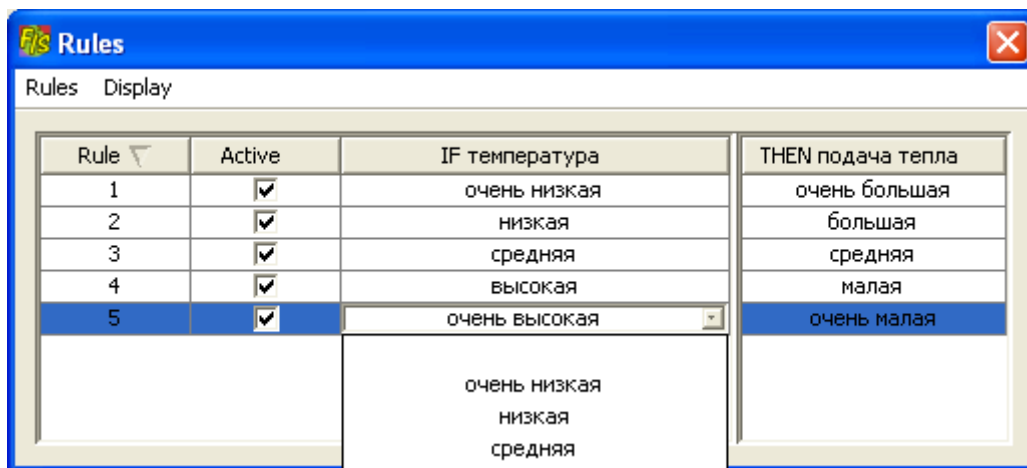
FIS Rules

Rules Display

| Rule | Active | IF температура | THEN подача тепла |
|---|---|---|---|
| 1 | ☑ | очень низкая | очень большая |
| 2 | ☑ | низкая | большая |
| 3 | ☑ | средняя | средняя |
| 4 | ☑ | высокая | малая |
| 5 | ☑ | очень высокая | очень малая |

очень низкая
низкая
средняя